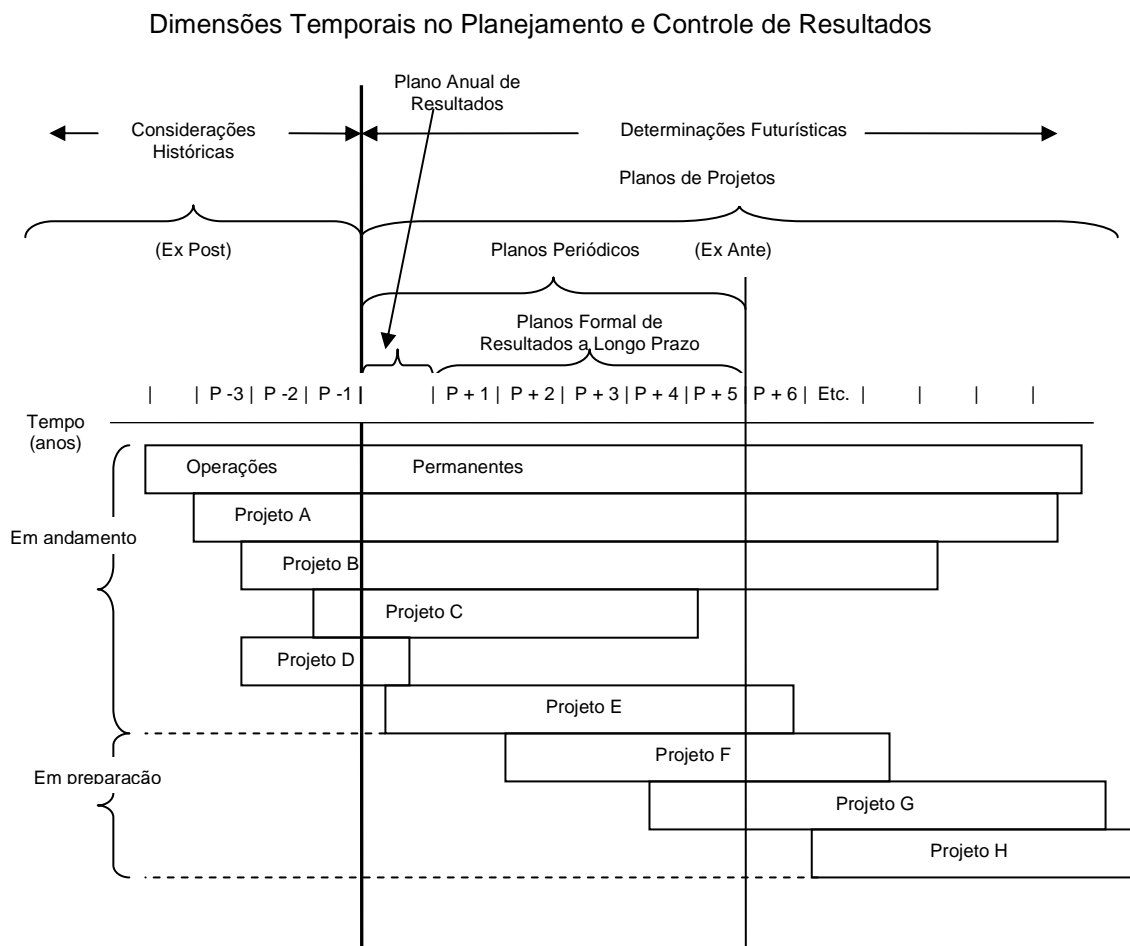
Dimensões Temporais no Planejamento e Controle de Resultados

Plano Anual de Resultados

Considerações Históricas

Determinações Futurísticas

Planos de Projetos

(Ex Post)

Planos Periódicos

(Ex Ante)

Planos Formal de Resultados a Longo Prazo

| | P -3 | P -2 | P -1 | | P + 1 | P + 2 | P + 3 | P + 4 | P + 5 | P + 6 | Etc. | | | |

Tempo (anos)

Operações Permanentes

Em andamento

Projeto A

Projeto B

Projeto C

Projeto D

Projeto E

Projeto F

Em preparação

Projeto G

Projeto H